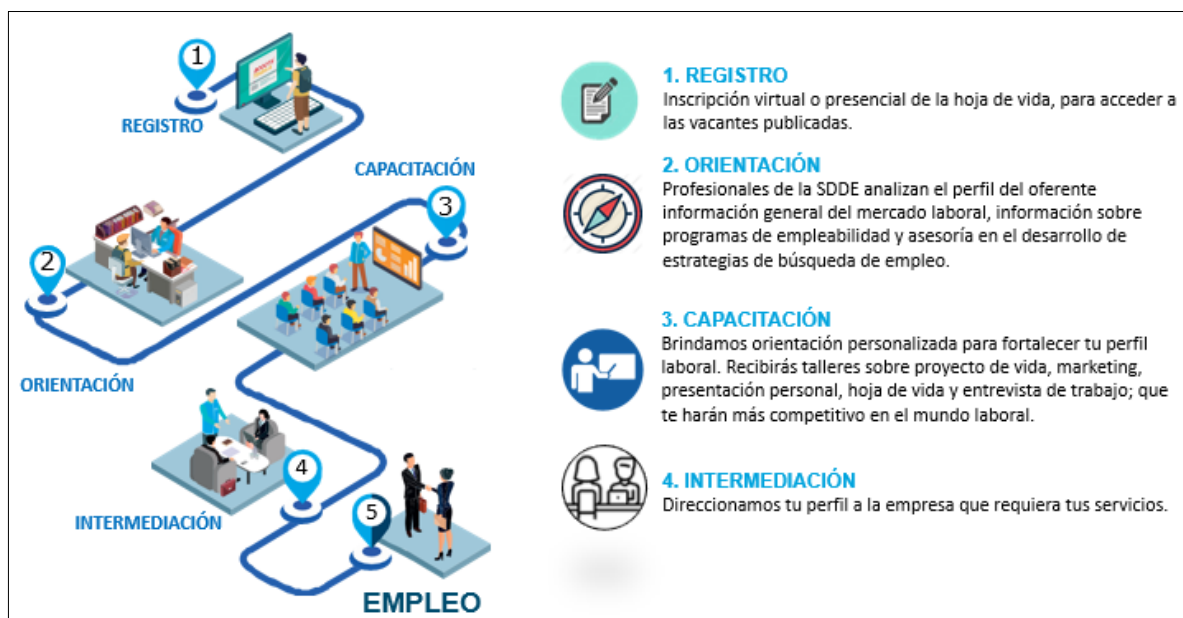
1
REGISTRO
CAPACITACIÓN
3
2
ORIENTACIÓN
4
INTERMEDIACIÓN
5
EMPLEO

1. REGISTRO
Inscripción virtual o presencial de la hoja de vida, para acceder a las vacantes publicadas.

2. ORIENTACIÓN
Profesionales de la SDDE analizan el perfil del oferente información general del mercado laboral, información sobre programas de empleabilidad y asesoría en el desarrollo de estrategias de búsqueda de empleo.

3. CAPACITACIÓN
Brindamos orientación personalizada para fortalecer tu perfil laboral. Recibirás talleres sobre proyecto de vida, marketing, presentación personal, hoja de vida y entrevista de trabajo; que te harán más competitivo en el mundo laboral.

4. INTERMEDIACIÓN
Direccionamos tu perfil a la empresa que requiera tus servicios.